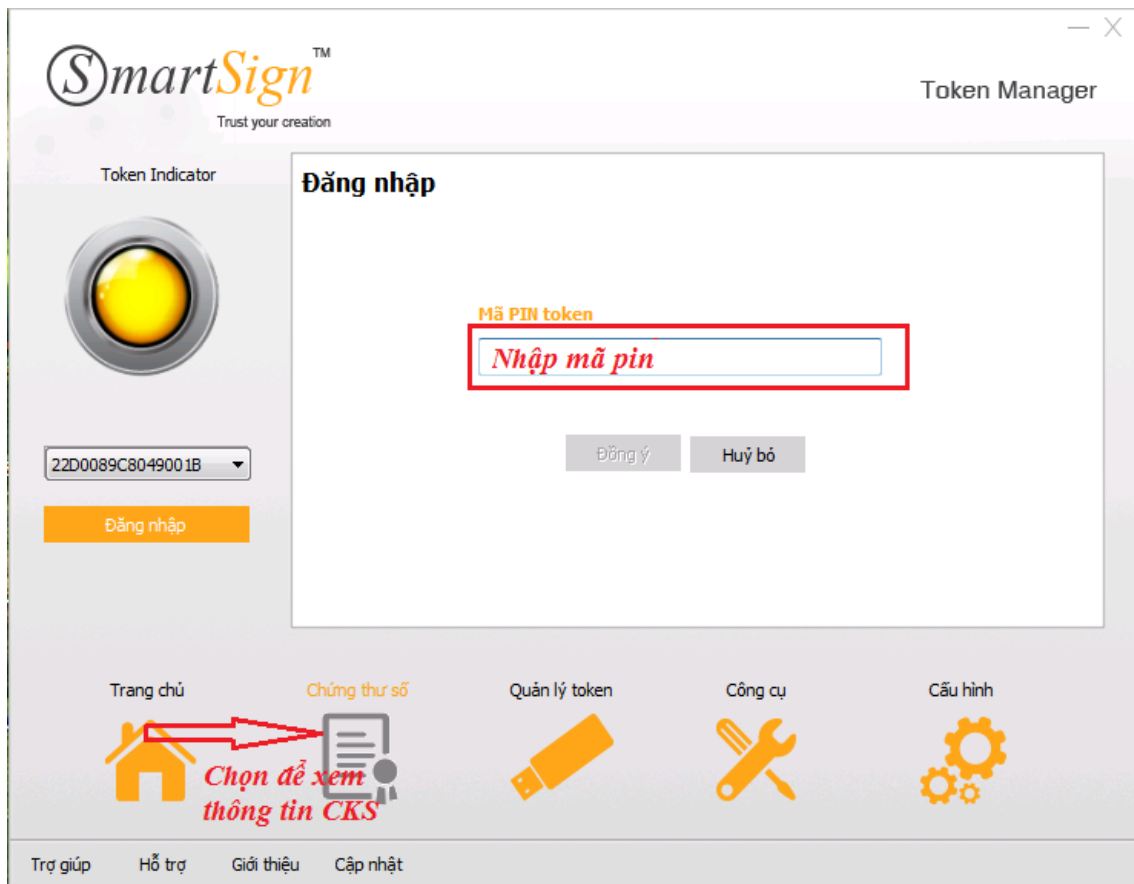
SmartSign™
Trust your creation

Token Manager

Token Indicator

22D0089C8049001B

Đăng nhập

Đăng nhập

Mã PIN token

Nhập mã pin

Đồng ý

Huỷ bỏ

Trang chủ

Chứng thư số

Quản lý token

Công cụ

Cấu hình

Chọn để xem thông tin CKS

Trợ giúp Hỗ trợ Giới thiệu Cập nhật